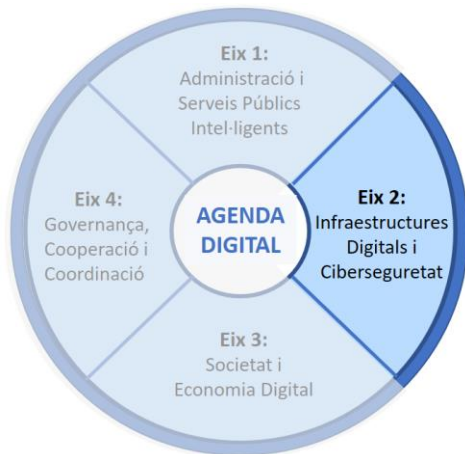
Eix 1:
Administració i Serveis Públics Intel·ligents

Eix 4:
Governança, Cooperació i Coordinació

AGENDA DIGITAL

Eix 2:
Infraestructures Digitals i Ciberseguretat

Eix 3:
Societat i Economia Digital